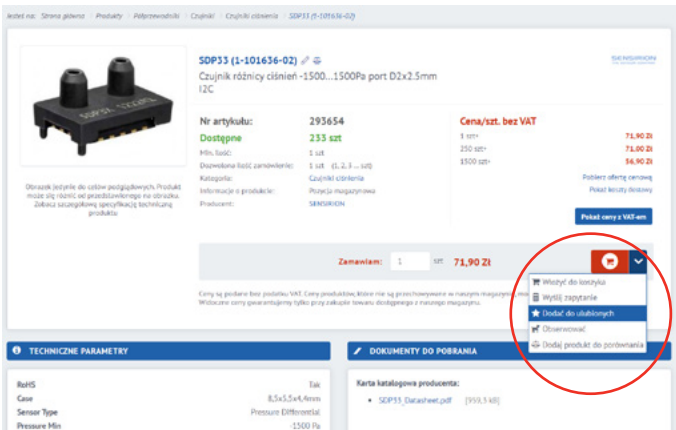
Jesteś na: Strona główna / Produkty / Półprzewodniki / Czujniki / Czujniki ciśnienia / SDP33 (1-101636-02)

SDP33 (1-101636-02)

Czujnik różnicy ciśnień -1500...1500Pa port D2x2.5mm I2C

SENSIRION

Obrazek jedynie do celów poglądowych. Produkt może się różnić od przedstawionego na obrazku. Zobacz szczegółową specyfikację techniczną produktu

| | |
|---|---|
| Nr artykułu: | 293654 |
| Dostępne | 233 szt |
| Min. ilość: | 1 szt |
| Dozwolona ilość zamówienia: | 1 szt. (1, 2, 3 ... szt) |
| Kategoria: | Czujniki ciśnienia |
| Informacje o produkcie: | Pozycja magazynowa |
| Producent: | SENSIRION |

Cena/szt. bez VAT

| | |
|---|---|
| 1 szt+ | 71,90 Zł |
| 250 szt+ | 71,00 Zł |
| 1500 szt+ | 56,90 Zł |

Pobierz ofertę cenową

Pokaż koszty dostawy

Pokaż ceny z VAT-em

Zamawiam: 1 szt 71,90 Zł

Wrzuć do koszyka
Wyślij zapytanie
Dodać do ulubionych
Obserwować
Dodaj produkt do porównania

Ceny są podane bez podatku VAT. Ceny produktów, które nie są przechowywane w naszym magazynie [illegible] Widoczne ceny gwarantujemy tylko przy zakupie towaru dostępnego z naszego magazynu.

TECHNICZNE PARAMETRY

| | |
|---|---|
| RoHS | Tak |
| Case | 8,5x5,5x4,4mm |
| Sensor Type | Pressure Differential |
| Pressure Min | -1500 Pa |

DOKUMENTY DO POBRANIA

Karta katalogowa producenta:

SDP33_Datasheet.pdf [959,5 kB]